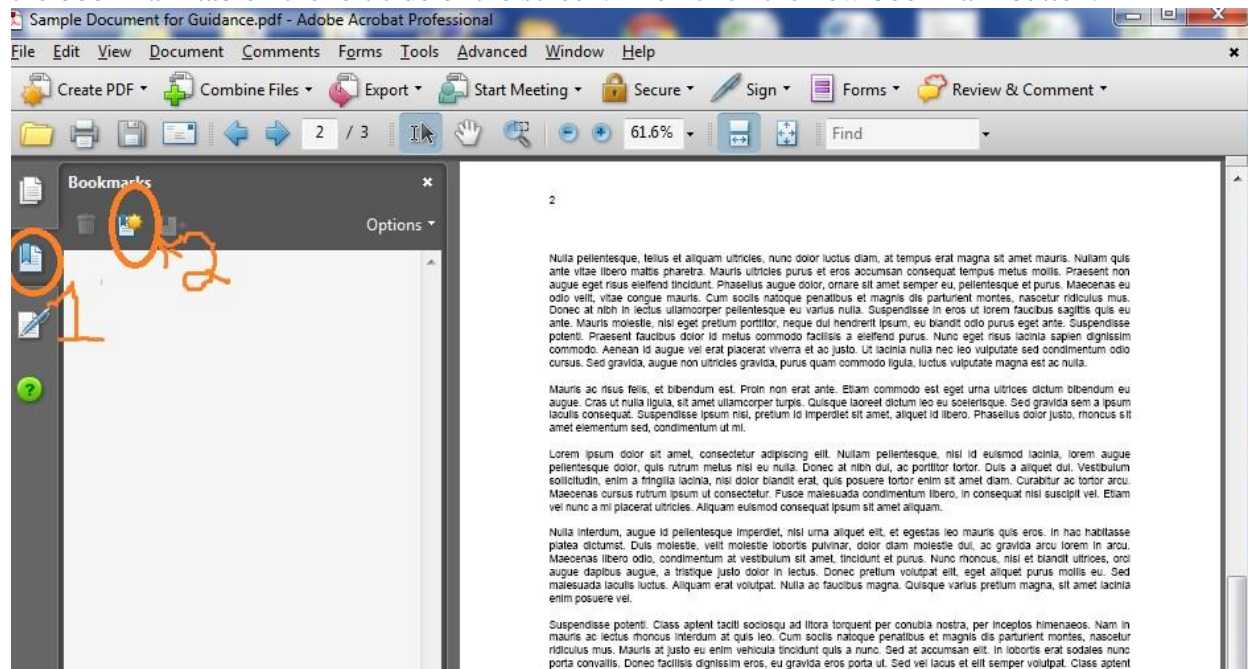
Sample Document for Guidance.pdf - Adobe Acrobat Professional

File Edit View Document Comments Forms Tools Advanced Window Help

Create PDF Combine Files Export Start Meeting Secure Sign Forms Review & Comment

2 / 3 61.6% Find

Bookmarks

Options

1

2

2

Nulla pellentesque, tellus et aliquam ultricies, nunc dolor luctus diam, at tempus erat magna sit amet mauris. Nullam quis ante vitae libero mattis pharetra. Mauris ultricies purus et eros accumsan consequat tempus metus mollis. Praesent non augue eget risus eleifend tincidunt. Phasellus augue dolor, ornare sit amet semper eu, pellentesque et purus. Maecenas eu odio velit, vitae congue mauris. Cum sociis natoque penatibus et magnis dis parturient montes, nascetur ridiculus mus. Donec at nibh in lectus ullamcorper pellentesque eu varius nulla. Suspendisse in eros ut lorem faucibus sagittis quis eu ante. Mauris molestie, nisi eget pretium porttitor, neque dui hendrerit ipsum, eu blandit odio purus eget ante. Suspendisse potenti. Praesent faucibus dolor id metus commodo facilisis a eleifend purus. Nunc eget risus lacinia sapien dignissim commodo. Aenean id augue vel erat placerat viverra et ac justo. Ut lacinia nulla nec leo vulputate sed condimentum odio cursus. Sed gravida, augue non ultricies gravida, purus quam commodo ligula, luctus vulputate magna est ac nulla.

Mauris ac risus felis, et bibendum est. Proin non erat ante. Etiam commodo est eget urna ultrices dictum bibendum eu augue. Cras ut nulla ligula, sit amet ullamcorper turpis. Quisque laoreet dictum leo eu scelerisque. Sed gravida sem a ipsum iaculis consequat. Suspendisse ipsum nisi, pretium id imperdiet sit amet, aliquet id libero. Phasellus dolor justo, rhoncus sit amet elementum sed, condimentum ut mi.

Lorem ipsum dolor sit amet, consectetur adipiscing elit. Nullam pellentesque, nisi id euismod lacinia, lorem augue pellentesque dolor, quis rutrum metus nisl eu nulla. Donec at nibh dui, ac porttitor tortor. Duis a aliquet dui. Vestibulum sollicitudin, enim a fringilla lacinia, nisi dolor blandit erat, quis posuere tortor enim sit amet diam. Curabitur ac tortor arcu. Maecenas cursus rutrum ipsum ut consectetur. Fusce malesuada condimentum libero, in consequat nisl suscipit vel. Etiam vel nunc a mi placerat ultricies. Aliquam euismod consequat ipsum sit amet aliquam.

Nulla interdum, augue id pellentesque imperdiet, nisl urna aliquet elit, et egestas leo mauris quis eros. In hac habitasse platea dictumst. Duis molestie, velit molestie lobortis pulvinar, dolor diam molestie dui, ac gravida arcu lorem in arcu. Maecenas libero odio, condimentum at vestibulum sit amet, tincidunt et purus. Nunc rhoncus, nisl et blandit ultrices, orci augue dapibus augue, a tristique justo dolor in lectus. Donec pretium volutpat elit, eget aliquet purus mollis eu. Sed malesuada iaculis luctus. Aliquam erat volutpat. Nulla ac faucibus magna. Quisque varius pretium magna, sit amet lacinia enim posuere vel.

Suspendisse potenti. Class aptent taciti sociosqu ad litora torquent per conubia nostra, per inceptos himenaeos. Nam in mauris ac lectus rhoncus interdum at quis leo. Cum sociis natoque penatibus et magnis dis parturient montes, nascetur ridiculus mus. Mauris at justo eu enim vehicula tincidunt quis a nunc. Sed at accumsan elit. In lobortis erat sodales nunc porta convallis. Donec facilisis dignissim eros, eu gravida eros porta ut. Sed vel lacus et elit semper volutpat. Class aptent